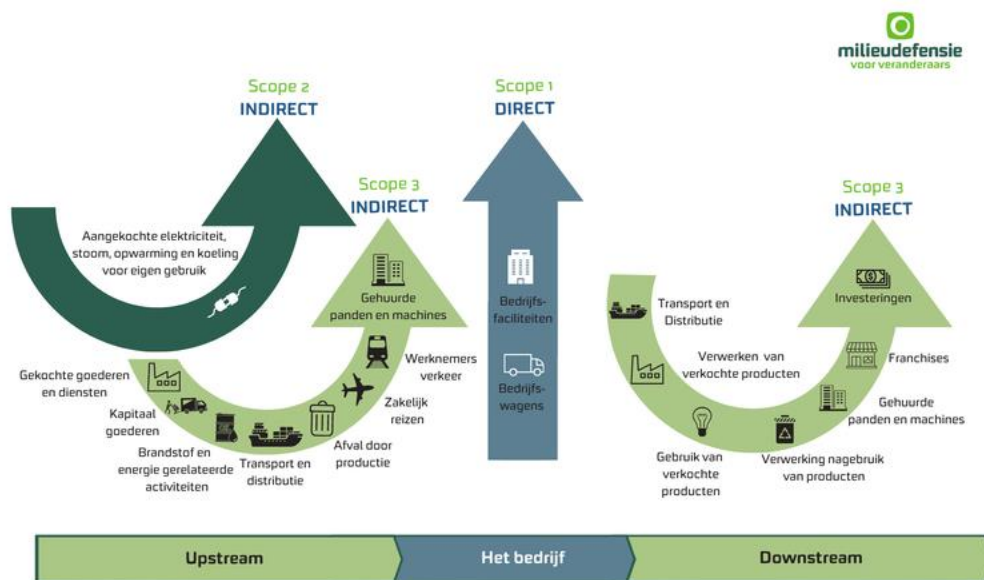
milieudefensie
voor veranderaars

Scope 2
INDIRECT

Aangekochte elektriciteit, stoom, opwarming en koeling voor eigen gebruik

Scope 3
INDIRECT

Gehuurde panden en machines

Werknemers verkeer

Zakelijk reizen

Afval door productie

Transport en distributie

Brandstof en energie gerelateerde activiteiten

Kapitaal goederen

Gekochte goederen en diensten

Scope 1
DIRECT

Bedrijfs-faciliteiten

Bedrijfs-wagens

Scope 3
INDIRECT

Investeringen

Franchises

Gehuurde panden en machines

Verwerking nagebruik van producten

Gebruik van verkochte producten

Verwerken van verkochte producten

Transport en Distributie

Upstream

Het bedrijf

Downstream